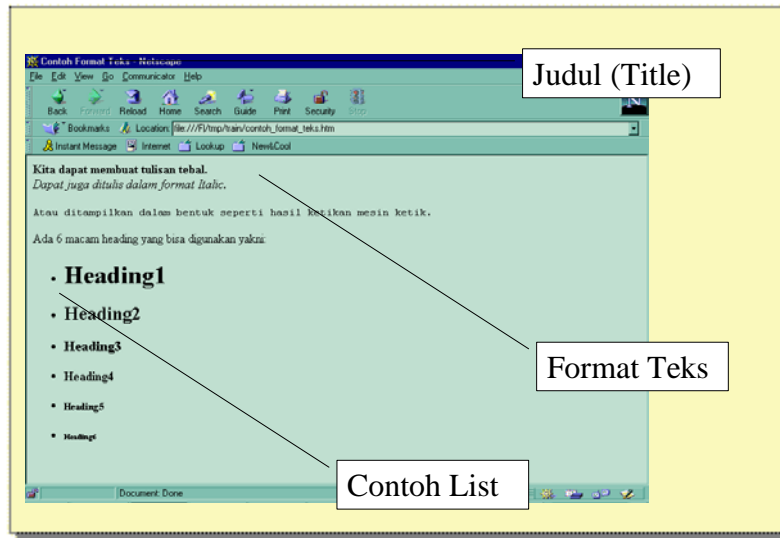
Contoh Format Teks - Netscape

File Edit View Go Communicator Help

Back Forward Reload Home Search Guide Print Security Stop

Bookmarks Location: file:///F|/tmp/train/contoh_format_teks.htm

Instant Message Internet Lookup New&Cool

Judul (Title)

**Kita dapat membuat tulisan tebal.**
*Dapat juga ditulis dalam format Italic.*

Atau ditampilkan dalam bentuk seperti hasil ketikan mesin ketik.

Ada 6 macam heading yang bisa digunakan yakni:

- Heading1
- Heading2
- Heading3
- Heading4
- Heading5
- Heading6

Format Teks

Contoh List

Document: Done